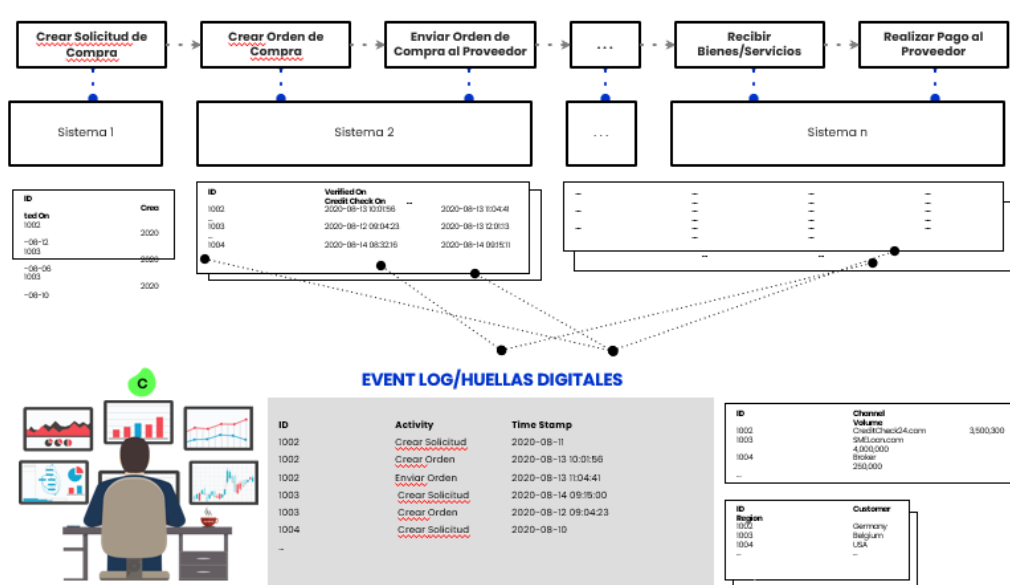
Crear Solicitud de Compra

Crear Orden de Compra

Enviar Orden de Compra al Proveedor

...

Recibir Bienes/Servicios

Realizar Pago al Proveedor

Sistema 1

Sistema 2

...

Sistema n

ID
ted On
1002
-08-12
1003
-08-06
1003
-08-10

Crea
2020
2020
2020

ID
Verified On
Credit Check On
1002 2020-08-13 10:01:56 2020-08-13 11:04:41
1003 2020-08-12 09:04:23 2020-08-13 12:01:13
1004 2020-08-14 08:32:16 2020-08-14 09:15:11

EVENT LOG/HUELLAS DIGITALES

C

| ID | Activity | Time Stamp |
|---|---|---|
| 1002 | Crear Solicitud | 2020-08-11 |
| 1002 | Crear Orden | 2020-08-13 10:01:56 |
| 1002 | Enviar Orden | 2020-08-13 11:04:41 |
| 1003 | Crear Solicitud | 2020-08-14 09:15:00 |
| 1003 | Crear Orden | 2020-08-12 09:04:23 |
| 1004 | Crear Solicitud | 2020-08-10 |
| ... | | |

ID
Channel
Volume
1002 CreditCheck24.com 3,500,300
1003 SMELoan.com 4,000,000
1004 Broker 250,000
...

ID
Customer
Region
1002 Germany
1003 Belgium
1004 USA
...